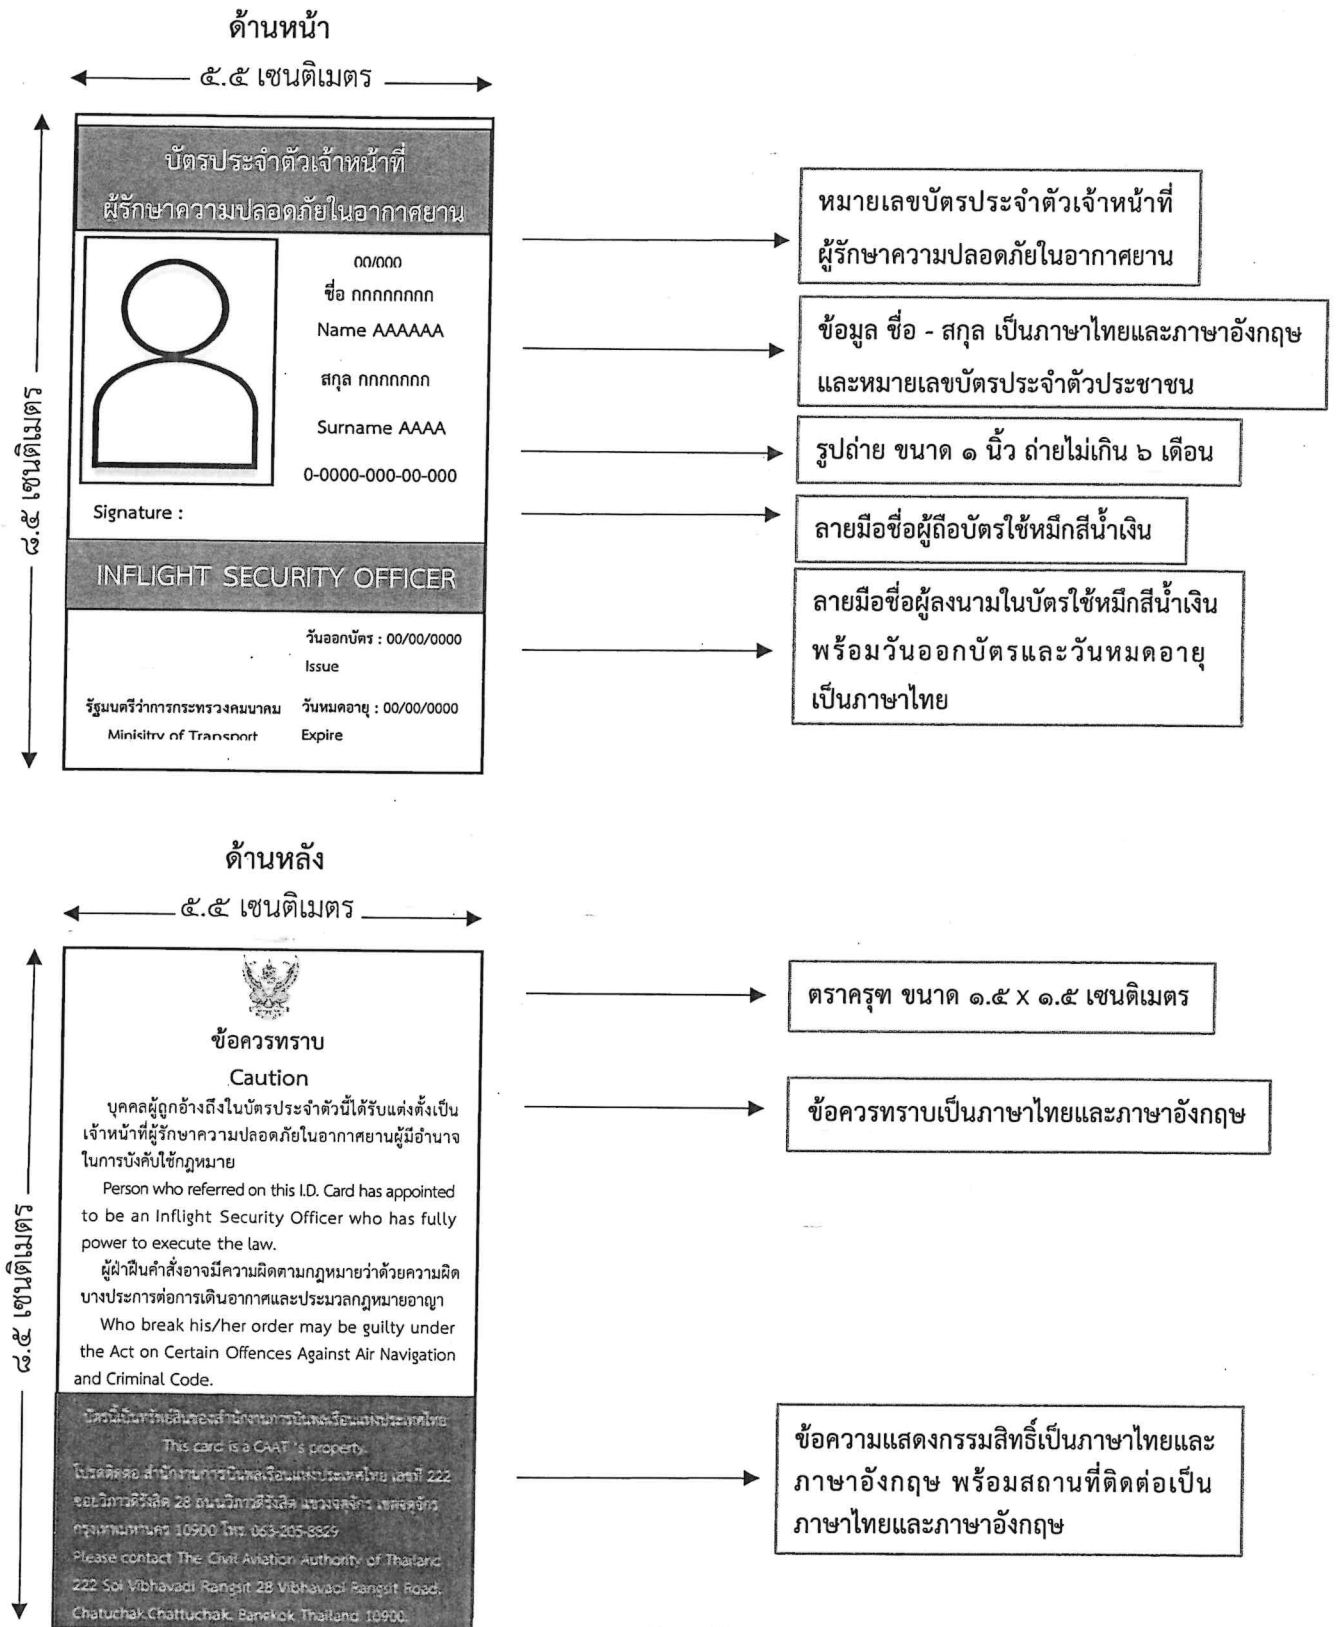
ด้านหน้า

๕.๕ เซนติเมตร

๘.๕ เซนติเมตร

บัตรประจำตัวเจ้าหน้าที่
ผู้รักษาความปลอดภัยในอากาศยาน

00/000
ชื่อ กกกกกกกก
Name AAAAAA
สกุล กกกกกกก
Surname AAAA
0-0000-000-00-000

Signature :

INFLIGHT SECURITY OFFICER

วันออกบัตร : 00/00/0000
Issue
รัฐมนตรีว่าการกระทรวงคมนาคม
Minisitry of Transport
วันหมดอายุ : 00/00/0000
Expire

หมายเลขบัตรประจำตัวเจ้าหน้าที่ผู้รักษาความปลอดภัยในอากาศยาน

ข้อมูล ชื่อ - สกุล เป็นภาษาไทยและภาษาอังกฤษ และหมายเลขบัตรประจำตัวประชาชน

รูปถ่าย ขนาด ๑ นิ้ว ถ่ายไม่เกิน ๖ เดือน

ลายมือชื่อผู้ถือบัตรใช้หมึกสีน้ำเงิน

ลายมือชื่อผู้ลงนามในบัตรใช้หมึกสีน้ำเงิน พร้อมวันออกบัตรและวันหมดอายุ เป็นภาษาไทย

ด้านหลัง

๕.๕ เซนติเมตร

๘.๕ เซนติเมตร

ข้อควรทราบ
Caution
บุคคลผู้ถูกอ้างถึงในบัตรประจำตัวนี้ได้รับแต่งตั้งเป็นเจ้าหน้าที่ผู้รักษาความปลอดภัยในอากาศยานผู้มีอำนาจในการบังคับใช้กฎหมาย
Person who referred on this I.D. Card has appointed to be an Inflight Security Officer who has fully power to execute the law.
ผู้ฝ่าฝืนคำสั่งอาจมีความผิดตามกฎหมายว่าด้วยความผิดบางประการต่อการเดินอากาศและประมวลกฎหมายอาญา
Who break his/her order may be guilty under the Act on Certain Offences Against Air Navigation and Criminal Code.

บัตรนี้เป็นทรัพย์สินของสำนักงานการบินพลเรือนแห่งประเทศไทย
This card is a CAAT's property.
โปรดติดต่อ สำนักงานการบินพลเรือนแห่งประเทศไทย เลขที่ 222 ซอยวิภาวดีรังสิต 28 ถนนวิภาวดีรังสิต แขวงจตุจักร เขตจตุจักร กรุงเทพมหานคร 10900 โทร 063-205-8829
Please contact The Civil Aviation Authority of Thailand 222 Soi Vibhavadi Rangsit 28 Vibhavadi Rangsit Road, Chatuchak Chattuchak Bangkok Thailand 10900.

ตราครุฑ ขนาด ๑.๕ x ๑.๕ เซนติเมตร

ข้อควรทราบเป็นภาษาไทยและภาษาอังกฤษ

ข้อความแสดงกรรมสิทธิ์เป็นภาษาไทยและภาษาอังกฤษ พร้อมสถานที่ติดต่อเป็นภาษาไทยและภาษาอังกฤษ